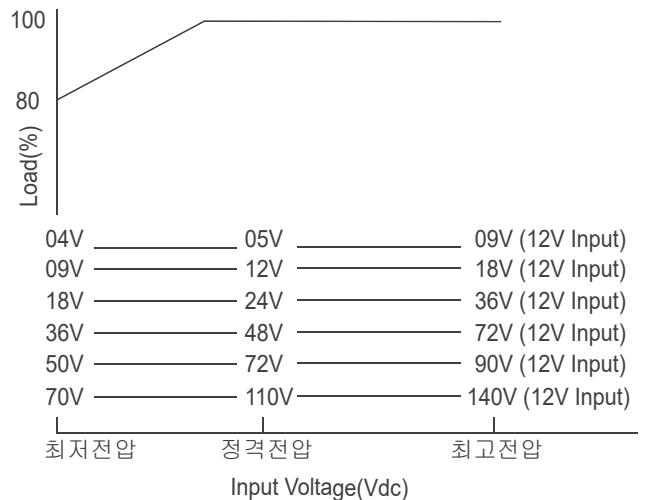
100

80

Load(%)

04V 05V 09V (12V Input)
09V 12V 18V (12V Input)
18V 24V 36V (12V Input)
36V 48V 72V (12V Input)
50V 72V 90V (12V Input)
70V 110V 140V (12V Input)

최저전압 정격전압 최고전압

Input Voltage(Vdc)